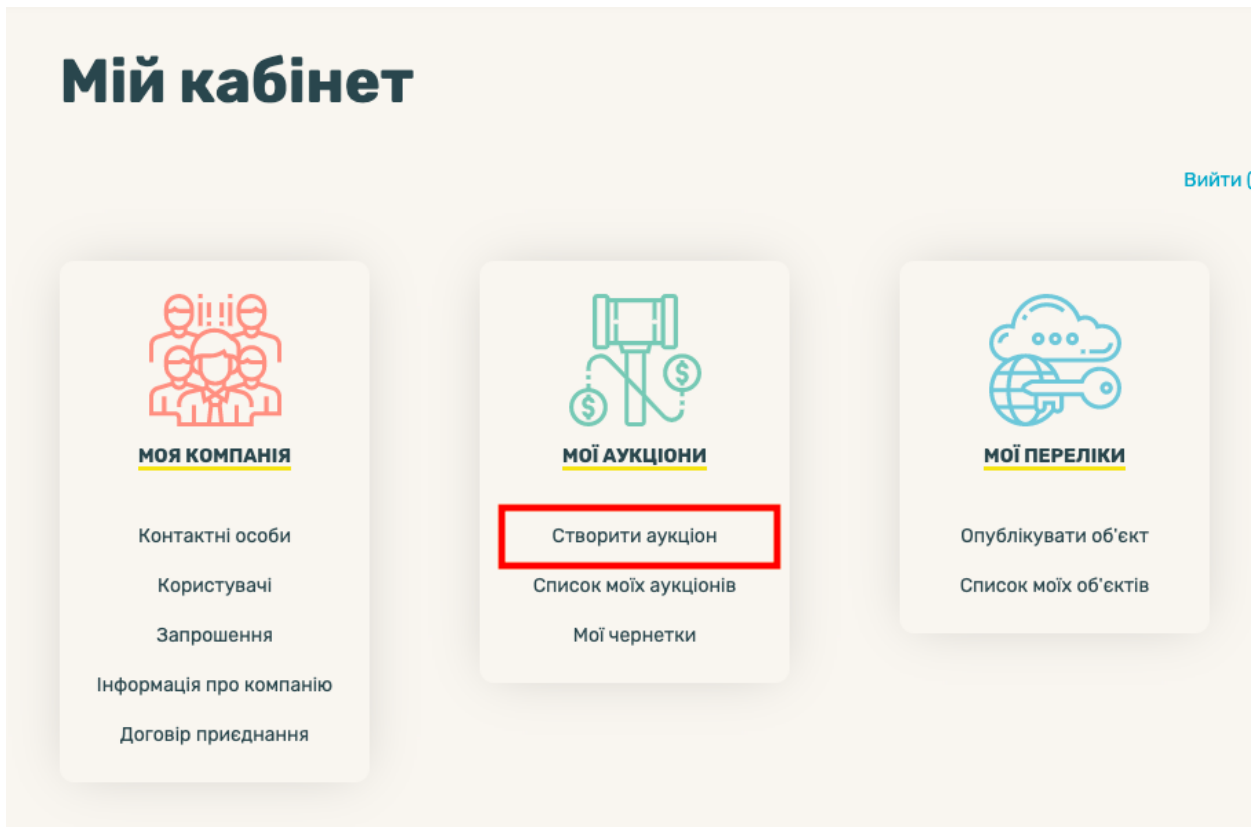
Мій кабінет

Вийти (

МОЯ КОМПАНІЯ

Контактні особи

Користувачі

Запрошення

Інформація про компанію

Договір приєднання

МОЇ АУКЦІОНИ

Створити аукціон

Список моїх аукціонів

Мої чернетки

МОЇ ПЕРЕЛІКИ

Опублікувати об'єкт

Список моїх об'єктів